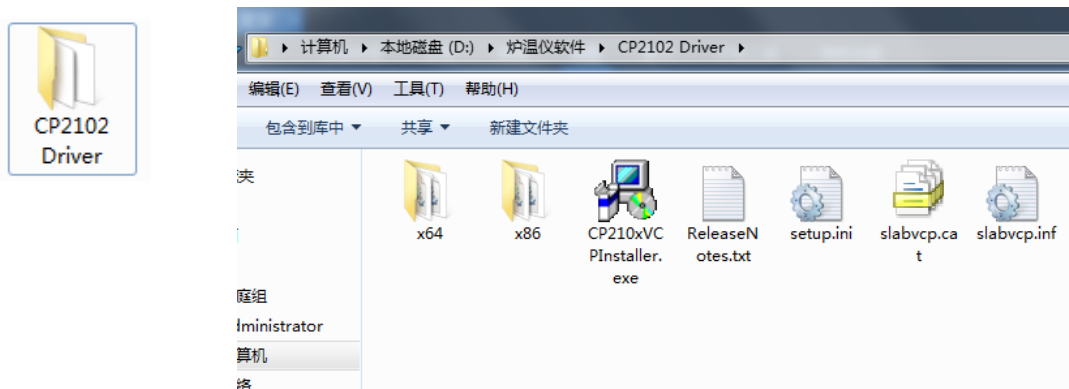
CP2102 Driver

▸ 计算机 ▸ 本地磁盘 (D:) ▸ 炉温仪软件 ▸ CP2102 Driver ▸

编辑(E) 查看(V) 工具(T) 帮助(H)

包含到库中 ▾ 共享 ▾ 新建文件夹

夹
庭组
dministrator
算机
络

x64
x86
CP210xVCPInstaller.exe
ReleaseNotes.txt
setup.ini
slabvcp.cat
slabvcp.inf